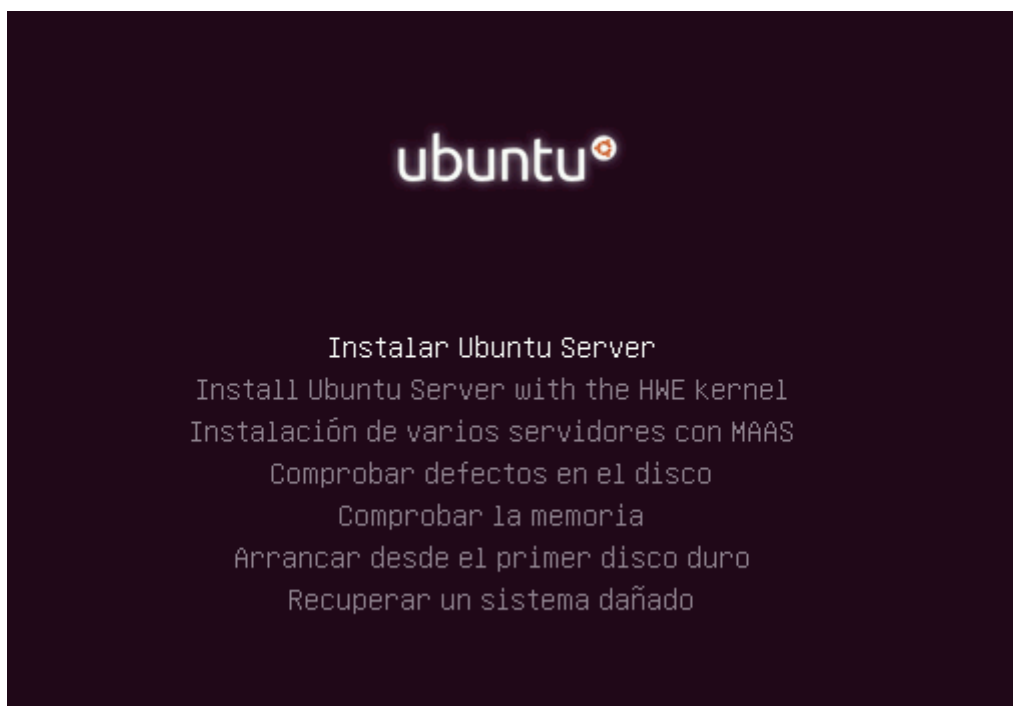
ubuntu

Instalar Ubuntu Server
Install Ubuntu Server with the HWE kernel
Instalación de varios servidores con MAAS
Comprobar defectos en el disco
Comprobar la memoria
Arrancar desde el primer disco duro
Recuperar un sistema dañado